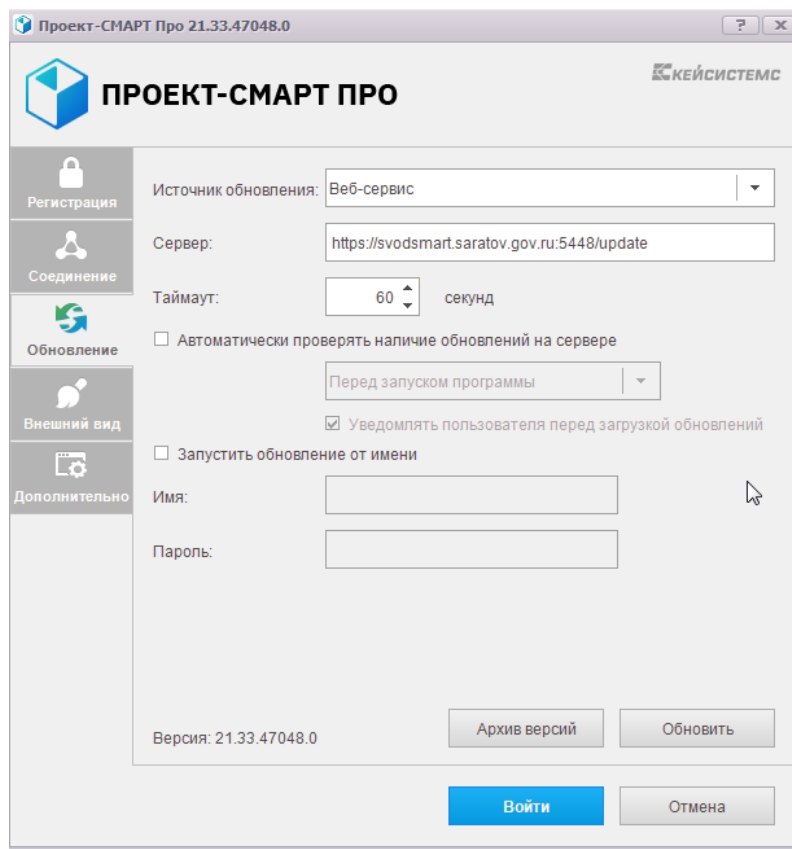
Проект-СМАРТ Про 21.33.47048.0

?

X

ПРОЕКТ-СМАРТ ПРО

КЕЙСИСТЕМС

Регистрация

Соединение

Обновление

Внешний вид

Дополнительно

Источник обновления: Веб-сервис

Сервер: https://svodsmart.saratov.gov.ru:5448/update

Таймаут: 60 секунд

Автоматически проверять наличие обновлений на сервере

Перед запуском программы

Уведомлять пользователя перед загрузкой обновлений

Запустить обновление от имени

Имя:

Пароль:

Версия: 21.33.47048.0

Архив версий

Обновить

Войти

Отмена